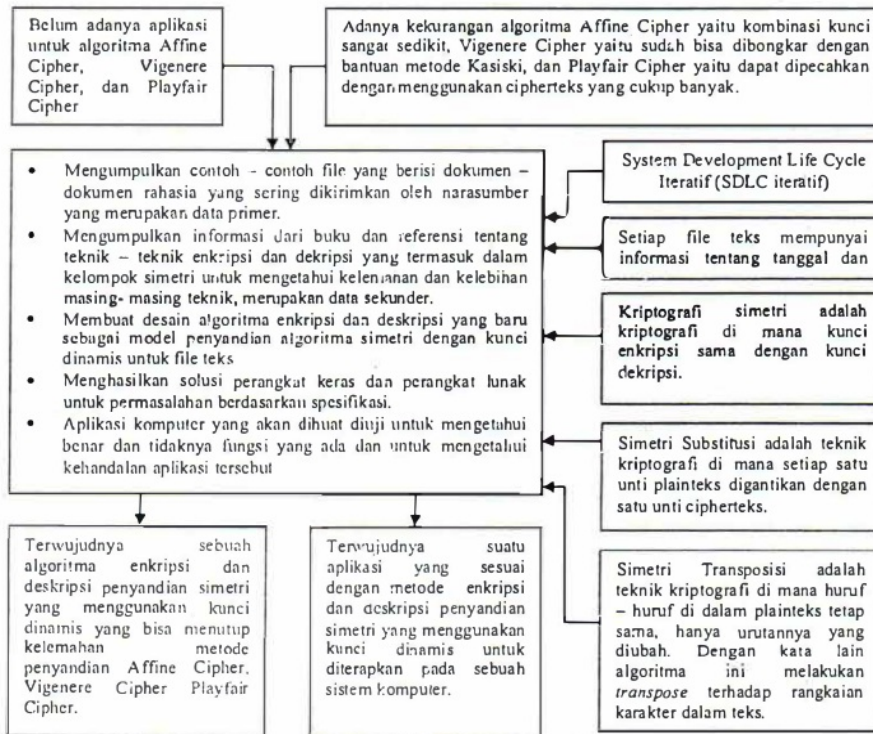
Belum adanya aplikasi untuk algoritma Affine Cipher, Vigenere Cipher, dan Playfair Cipher

Adanya kekurangan algoritma Affine Cipher yaitu kombinasi kunci sangat sedikit, Vigenere Cipher yaitu sudah bisa dibongkar dengan bantuan metode Kasiski, dan Playfair Cipher yaitu dapat dipecahkan dengan menggunakan cipherteks yang cukup banyak.

- Mengumpulkan contoh - contoh file yang berisi dokumen – dokumen rahasia yang sering dikirimkan oleh narasumber yang merupakan data primer.
- Mengumpulkan informasi dari buku dan referensi tentang teknik – teknik enkripsi dan dekripsi yang termasuk dalam kelompok simetri untuk mengetahui kelemahan dan kelebihan masing- masing teknik, merupakan data sekunder.
- Membuat desain algoritma enkripsi dan deskripsi yang baru sebagai model penyandian algoritma simetri dengan kunci dinamis untuk file teks
- Menghasilkan solusi perangkat keras dan perangkat lunak untuk permasalahan berdasarkan spesifikasi.
- Aplikasi komputer yang akan dibuat diuji untuk mengetahui benar dan tidaknya fungsi yang ada dan untuk mengetahui kehandalan aplikasi tersebut

System Development Life Cycle Iteratif (SDLC iteratif)

Setiap file teks mempunyai informasi tentang tanggal dan

Kriptografi simetri adalah kriptografi di mana kunci enkripsi sama dengan kunci dekripsi.

Simetri Substitusi adalah teknik kriptografi di mana setiap satu unti plainteks digantikan dengan satu unti cipherteks.

Simetri Transposisi adalah teknik kriptografi di mana huruf – huruf di dalam plainteks tetap sama, hanya urutannya yang diubah. Dengan kata lain algoritma ini melakukan *transpose* terhadap rangkaian karakter dalam teks.

Terwujudnya sebuah algoritma enkripsi dan deskripsi penyandian simetri yang menggunakan kunci dinamis yang bisa menutup kelemahan metode penyandian Affine Cipher, Vigenere Cipher Playfair Cipher.

Terwujudnya suatu aplikasi yang sesuai dengan metode enkripsi dan deskripsi penyandian simetri yang menggunakan kunci dinamis untuk diterapkan pada sebuah sistem komputer.